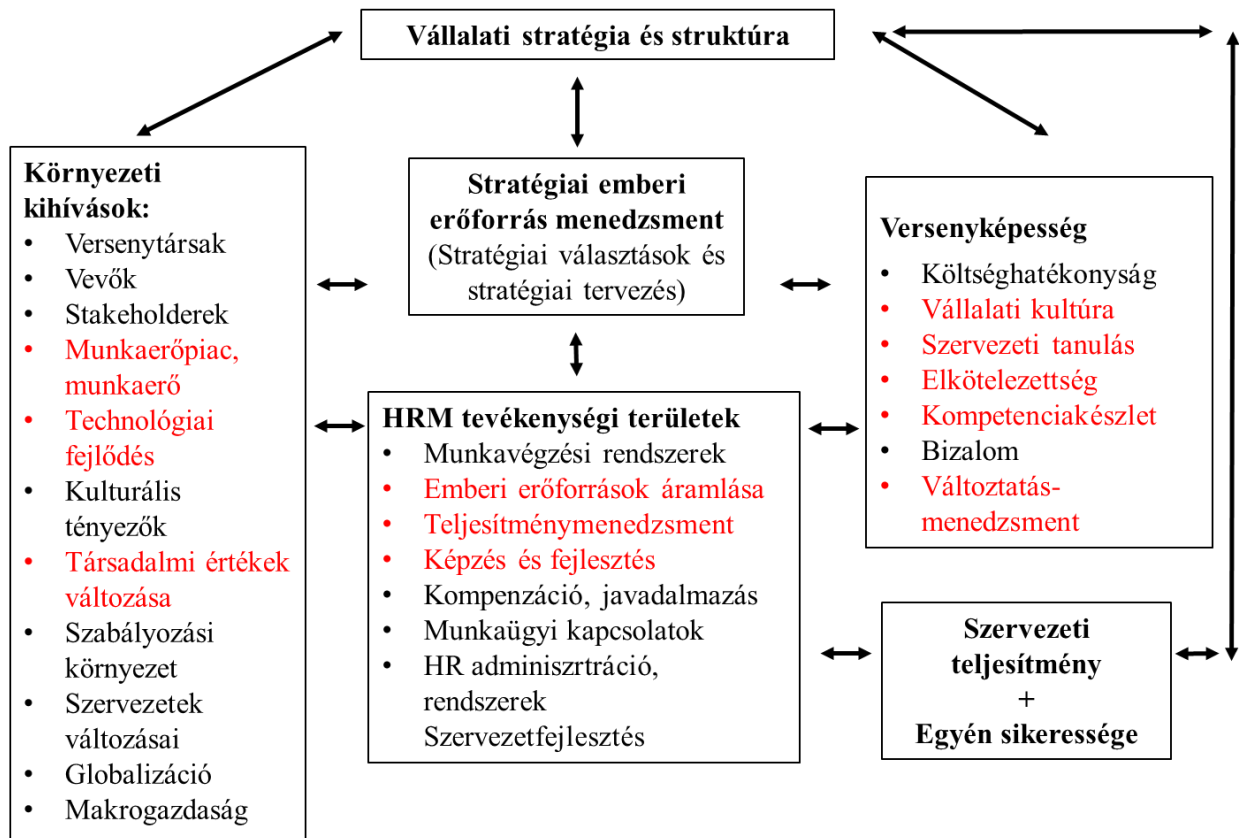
Vállalati stratégia és struktúra

Környezeti kihívások:
• Versenytársak
• Vevők
• Stakeholderek
• Munkaerőpiac, munkaerő
• Technológiai fejlődés
• Kulturális tényezők
• Társadalmi értékek változása
• Szabályozási környezet
• Szervezetek változásai
• Globalizáció
• Makrogazdaság

Stratégiai emberi erőforrás menedzsment
(Stratégiai választások és stratégiai tervezés)

HRM tevékenységi területek
• Munkavégzési rendszerek
• Emberi erőforrások áramlása
• Teljesítménymenedzsment
• Képzés és fejlesztés
• Kompenzáció, javadalmazás
• Munkaügyi kapcsolatok
• HR adminiszrtráció, rendszerek Szervezetfejlesztés

Versenyképesség
• Költséghatékonyság
• Vállalati kultúra
• Szervezeti tanulás
• Elkötelezettség
• Kompetenciakészlet
• Bizalom
• Változtatás-menedzsment

Szervezeti teljesítmény
+
Egyén sikeressége